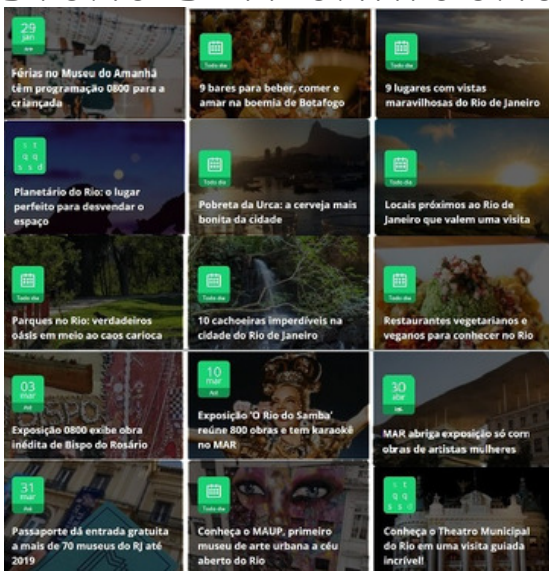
29 jan Até

Férias no Museu do Amanhã têm programação 0800 para a criançada

Todo dia

9 bares para beber, comer e amar na boemia de Botafogo

Todo dia

9 lugares com vistas maravilhosas do Rio de Janeiro

t q q s s d

Planetário do Rio: o lugar perfeito para desvendar o espaço

Todo dia

Pobreta da Urca: a cerveja mais bonita da cidade

Todo dia

Locais próximos ao Rio de Janeiro que valem uma visita

Todo dia

Parques no Rio: verdadeiros oásis em meio ao caos carioca

Todo dia

10 cachoeiras imperdíveis na cidade do Rio de Janeiro

Todo dia

Restaurantes vegetarianos e veganos para conhecer no Rio

03 mar Até

Exposição 0800 exibe obra inédita de Bispo do Rosário

10 mar Até

Exposição 'O Rio do Samba' reúne 800 obras e tem karaokê no MAR

30 abr Até

MAR abriga exposição só com obras de artistas mulheres

31 mar Até

Passaporte dá entrada gratuita a mais de 70 museus do RJ até 2019

Todo dia

Conheça o MAUP, primeiro museu de arte urbana a céu aberto do Rio

t q q s s d

Conheça o Theatro Municipal do Rio em uma visita guiada incrível!